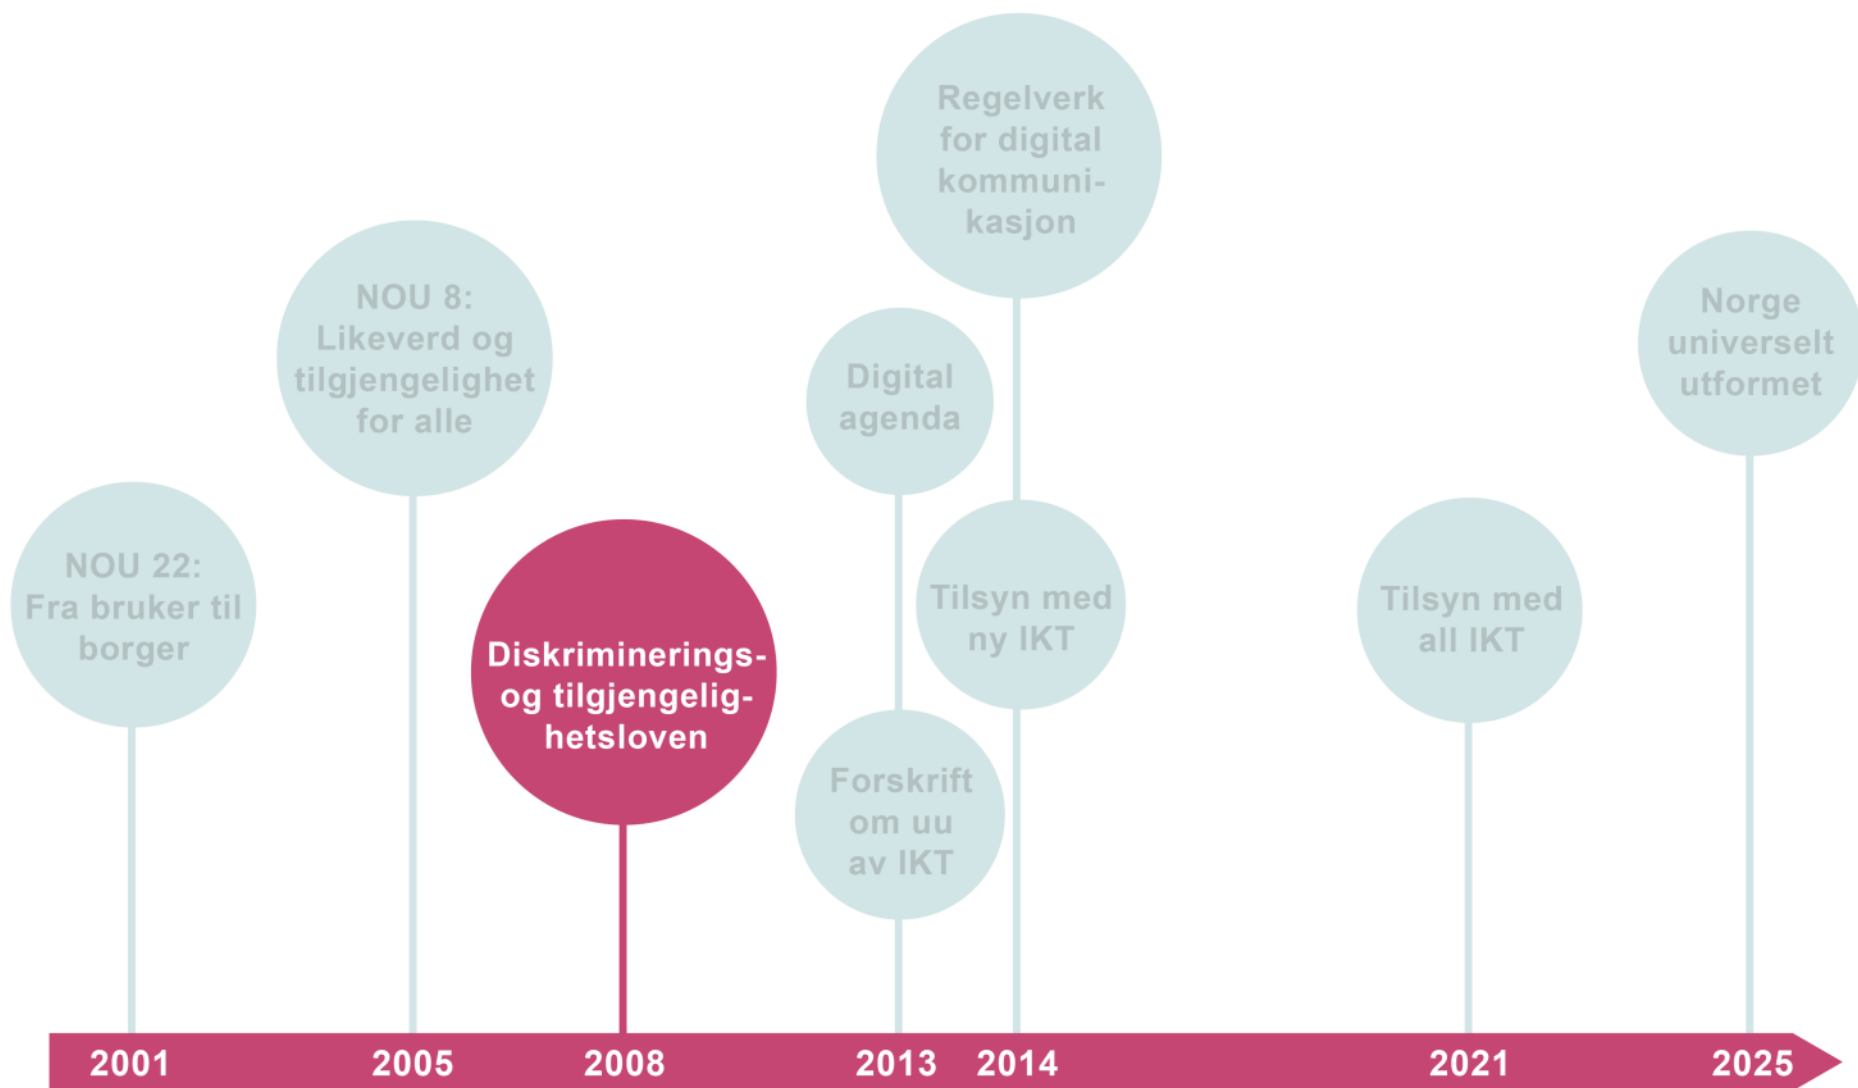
Regelverk for digital kommunikasjon

NOU 8: Likeverd og tilgjengelighet for alle

Norge universelt utformet

Digital agenda

NOU 22: Fra bruker til borger

Diskriminerings- og tilgjengelighetsloven

Tilsyn med ny IKT

Tilsyn med all IKT

Forskrift om uu av IKT

2001 2005 2008 2013 2014 2021 2025